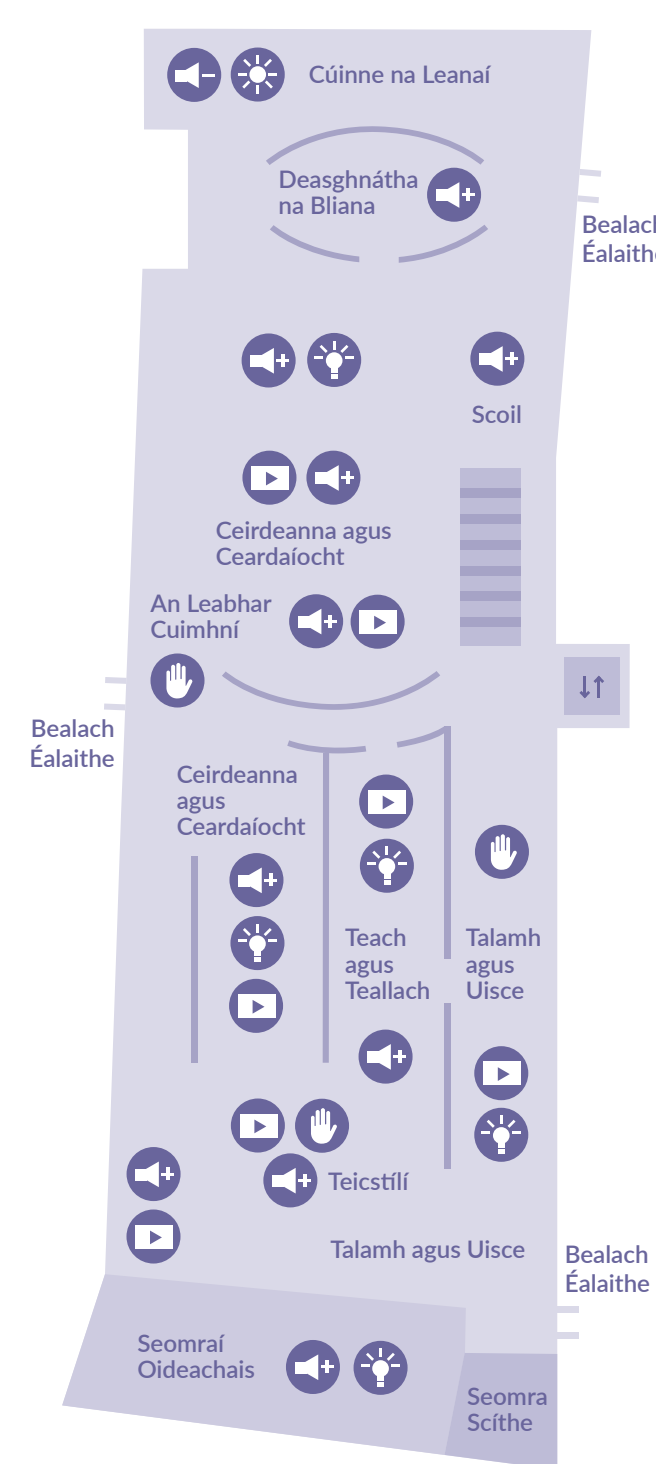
Cúinne na Leanaí

Deasghnátha na Bliana

Bealach Éalaithe

Scoil

Ceirdeanna agus Ceardaíocht

An Leabhar Cuimhní

Bealach Éalaithe

Ceirdeanna agus Ceardaíocht

Teach agus Teallach

Talamh agus Uisce

Teicstílí

Talamh agus Uisce

Bealach Éalaithe

Seomraí Oideachais

Seomra Scíthe